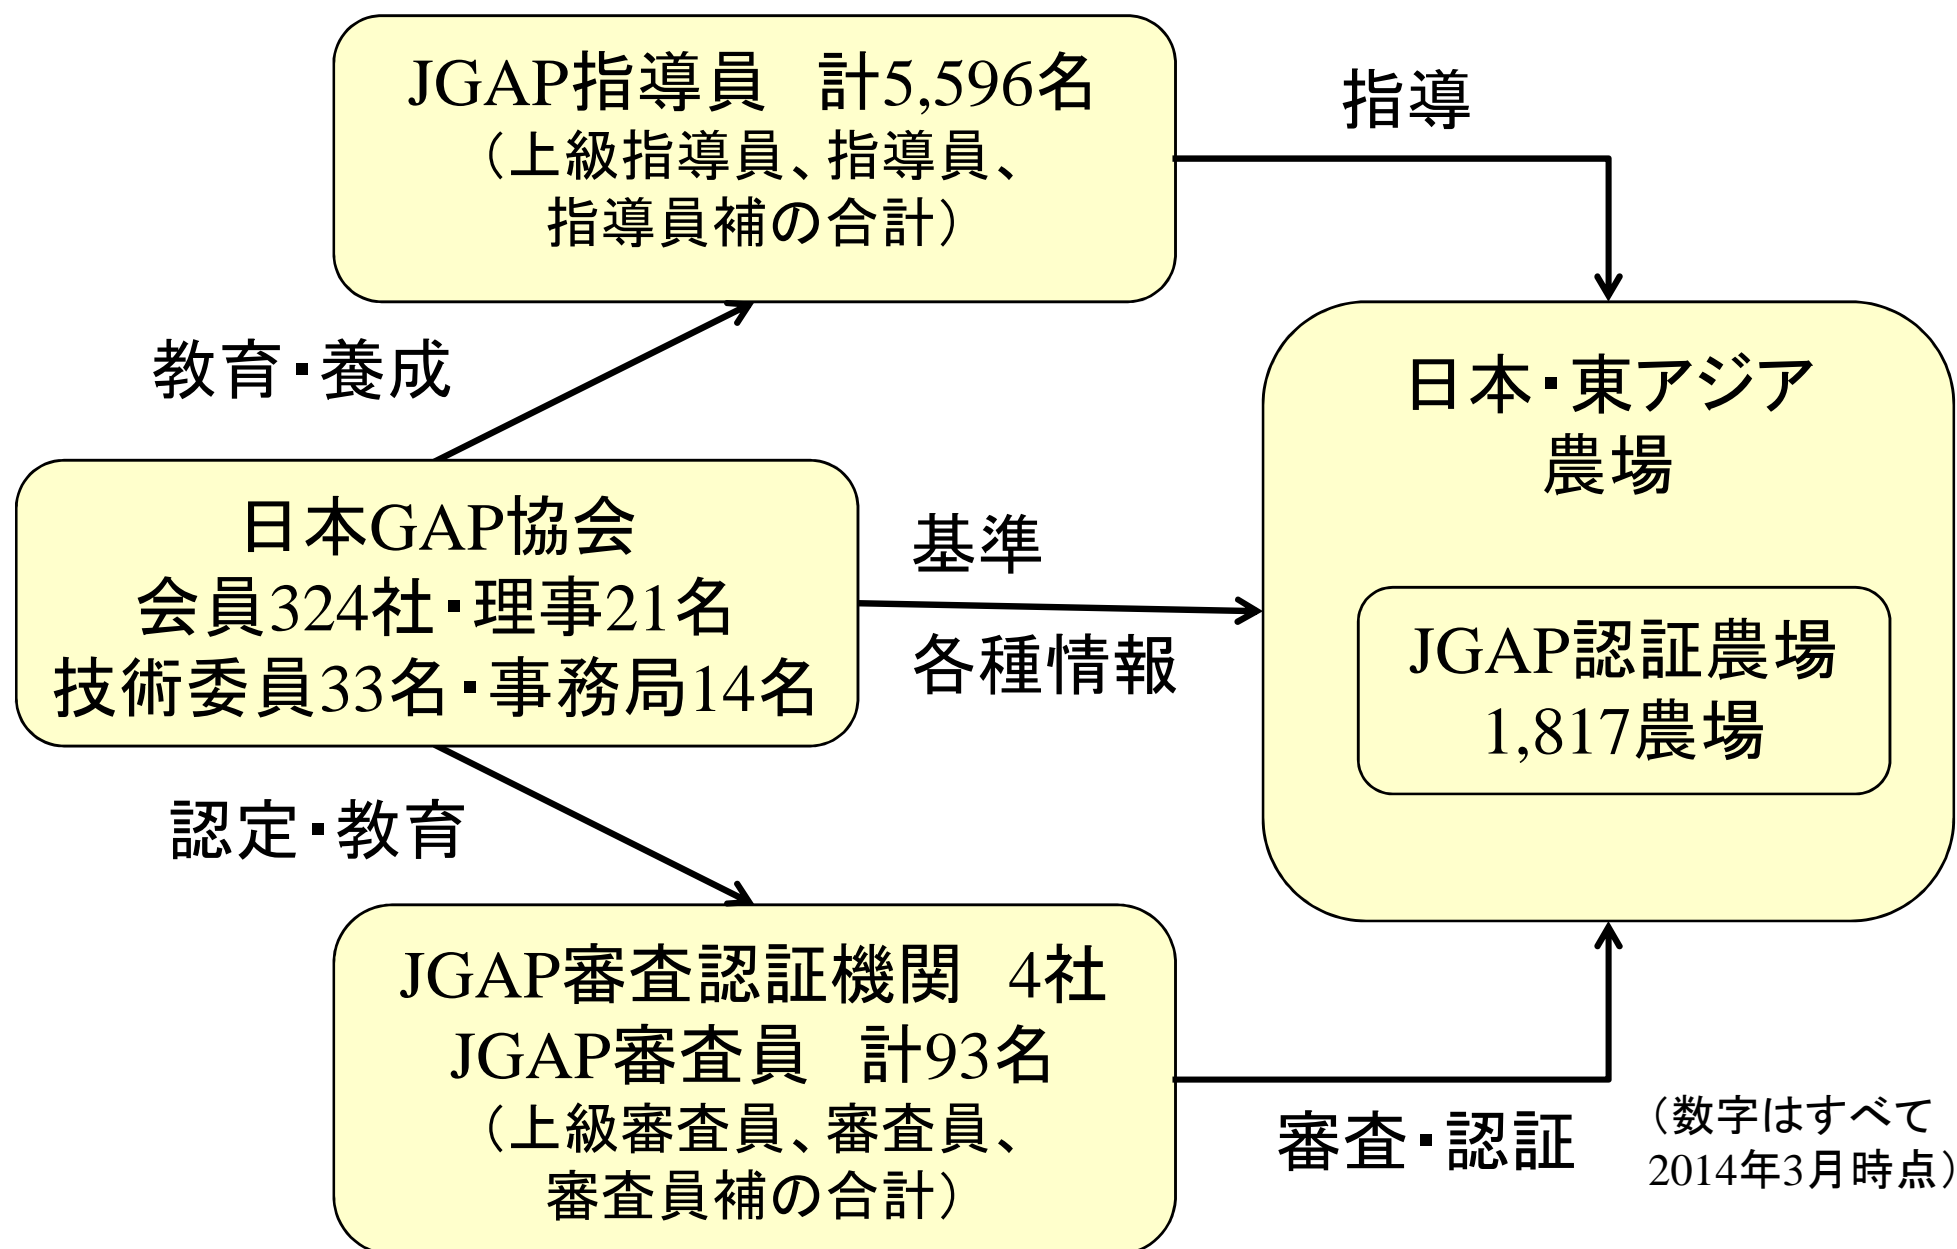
JGAP指導員　計5,596名
（上級指導員、指導員、指導員補の合計）

指導

教育・養成

日本GAP協会
会員324社・理事21名
技術委員33名・事務局14名

基準

各種情報

日本・東アジア
農場

JGAP認証農場
1,817農場

認定・教育

JGAP審査認証機関　4社
JGAP審査員　計93名
（上級審査員、審査員、審査員補の合計）

審査・認証

（数字はすべて2014年3月時点）